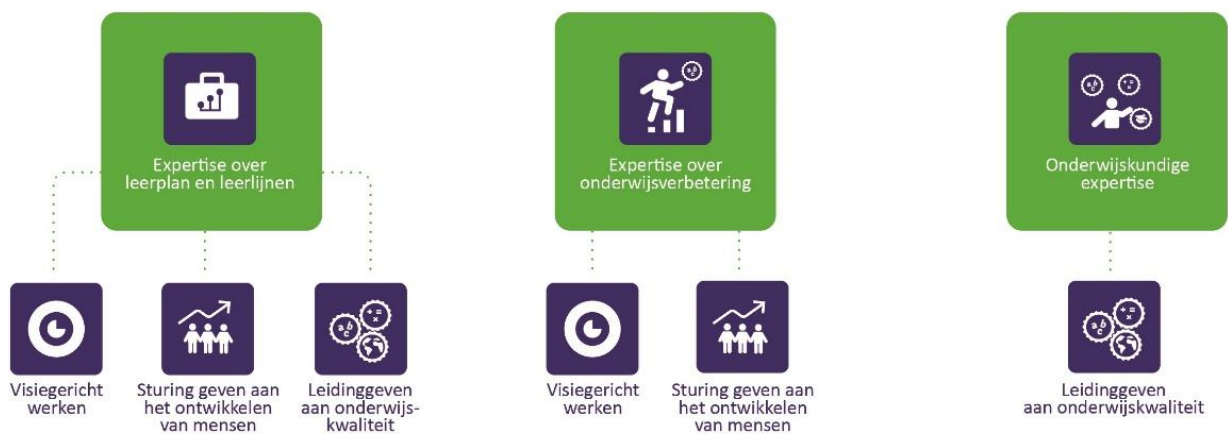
Expertise over leerplan en leerlijnen

Visiegericht werken

Sturing geven aan het ontwikkelen van mensen

Leidinggeven aan onderwijs-kwaliteit

Expertise over onderwijsverbetering

Visiegericht werken

Sturing geven aan het ontwikkelen van mensen

Onderwijskundige expertise

Leidinggeven aan onderwijskwaliteit